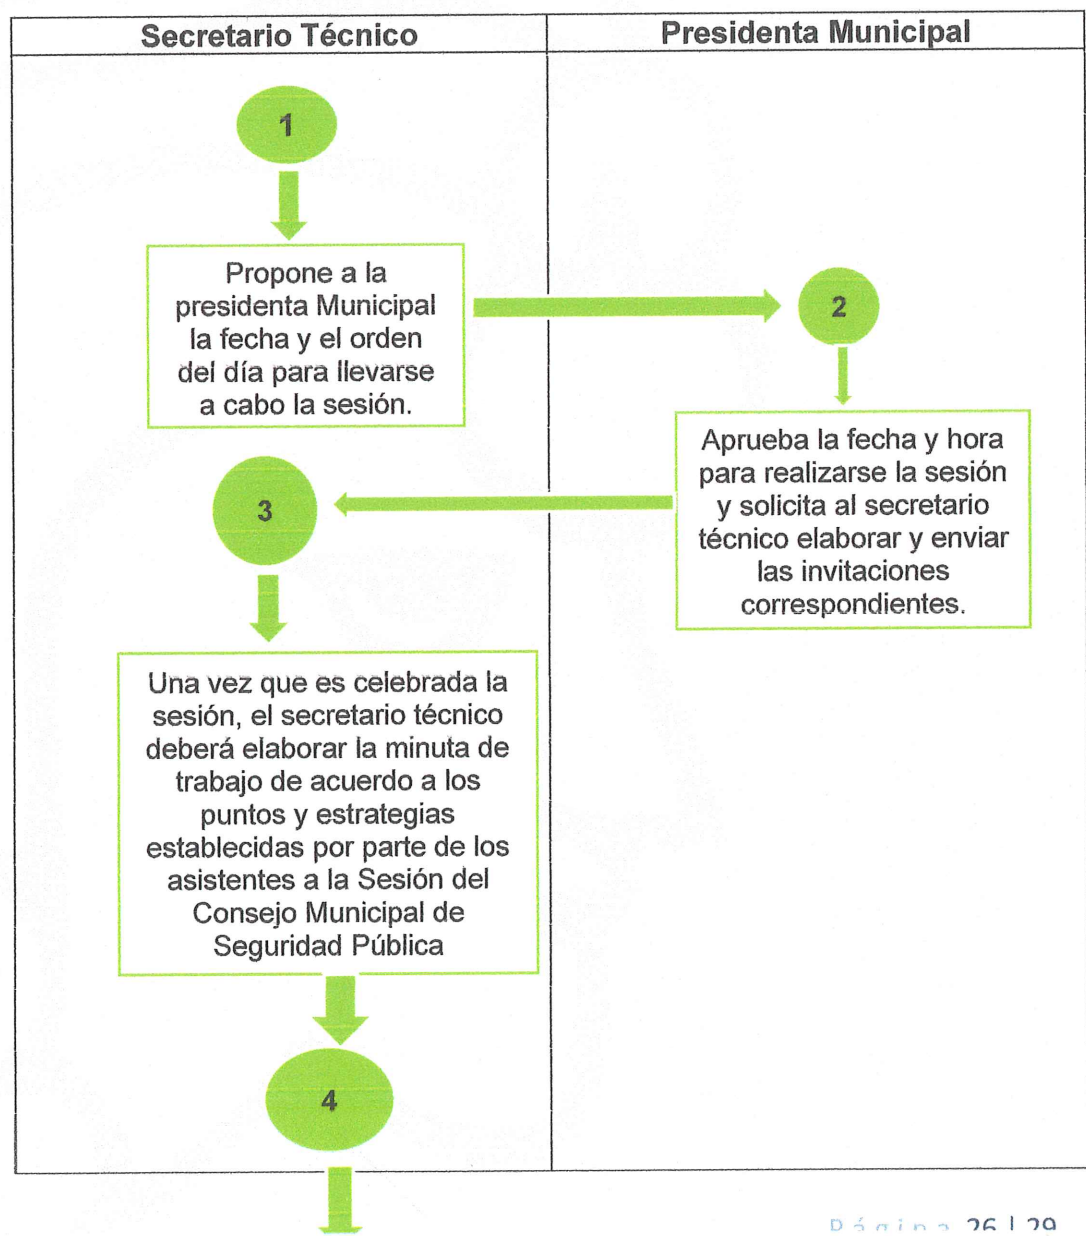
| Secretario Técnico | Presidenta Municipal |
|---|---|

1

Propone a la presidenta Municipal la fecha y el orden del día para llevarse a cabo la sesión.

2

Aprueba la fecha y hora para realizarse la sesión y solicita al secretario técnico elaborar y enviar las invitaciones correspondientes.

3

Una vez que es celebrada la sesión, el secretario técnico deberá elaborar la minuta de trabajo de acuerdo a los puntos y estrategias establecidas por parte de los asistentes a la Sesión del Consejo Municipal de Seguridad Pública

4

Página 26 | 29